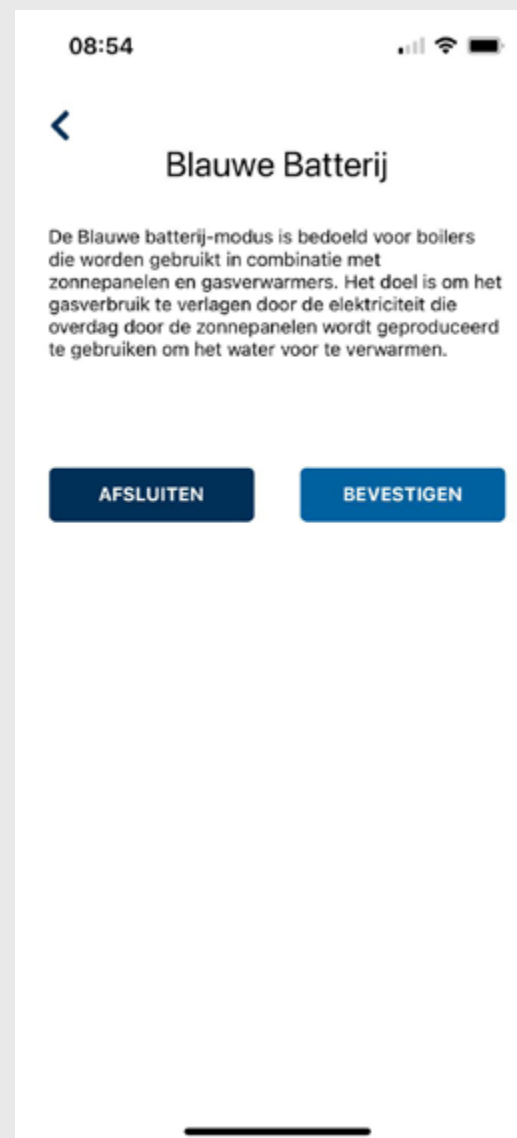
08:54

<

Blauwe Batterij

De Blauwe batterij-modus is bedoeld voor boilers die worden gebruikt in combinatie met zonnepanelen en gasverwarmers. Het doel is om het gasverbruik te verlagen door de elektriciteit die overdag door de zonnepanelen wordt geproduceerd te gebruiken om het water voor te verwarmen.

AFSLUITEN

BEVESTIGEN